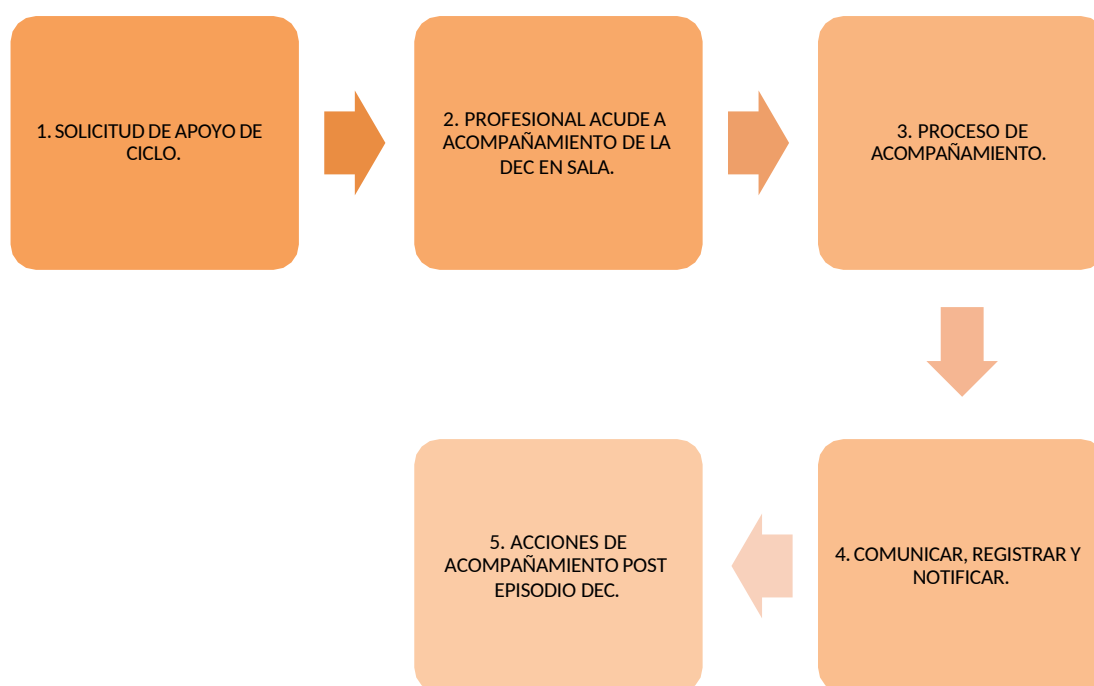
1. SOLICITUD DE APOYO DE CICLO.

2. PROFESIONAL ACUDE A ACOMPAÑAMIENTO DE LA DEC EN SALA.

3. PROCESO DE ACOMPAÑAMIENTO.

4. COMUNICAR, REGISTRAR Y NOTIFICAR.

5. ACCIONES DE ACOMPAÑAMIENTO POST EPISODIO DEC.